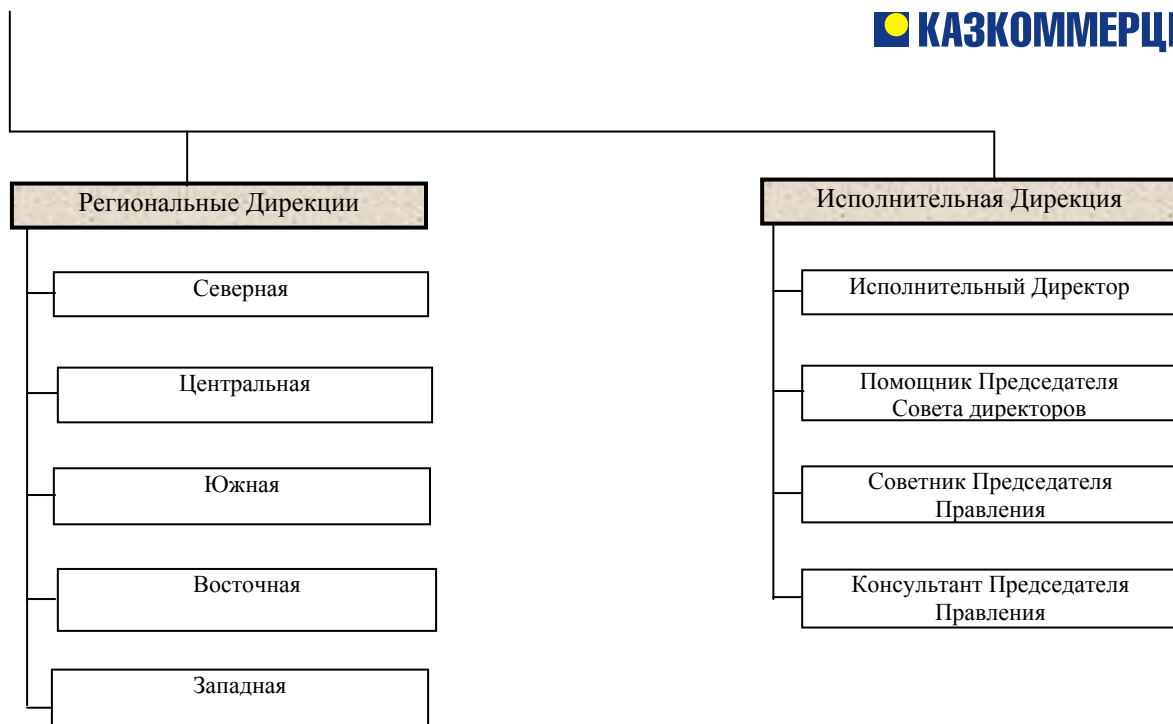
КАЗКОММЕРЦ

Региональные Дирекции

Северная

Центральная

Южная

Восточная

Западная

Исполнительная Дирекция

Исполнительный Директор

Помощник Председателя Совета директоров

Советник Председателя Правления

Консультант Председателя Правления